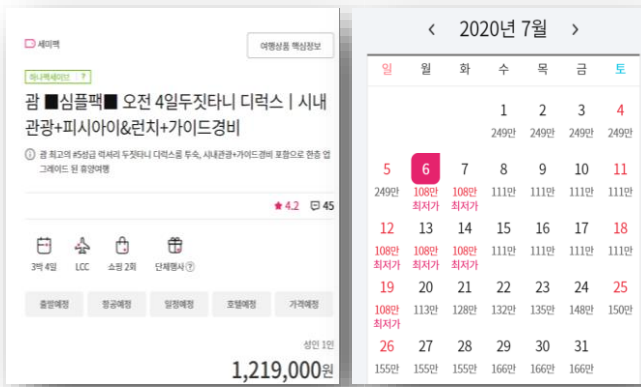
세이팩

여행상품 핵심정보

하나팩세이브 ?

괌 ■심플팩■ 오전 4일두짓타니 디럭스 | 시내관광+피시아이&런치+가이드경비

ⓘ 괌 최고의 #5성급 럭셔리 두짓타니 디럭스룸 투숙, 시내관광+가이드경비 포함으로 한층 업그레이드 된 휴양여행

★ 4.2 45

3박 4일 LCC 쇼핑 2회 단체행사 ?

출발예정 항공예정 일정예정 호텔예정 가격예정

성인 1인

1,219,000원

‹ 2020년 7월 ›

| 일 | 월 | 화 | 수 | 목 | 금 | 토 |
|---|---|---|---|---|---|---|
| | | | 1 249만 | 2 249만 | 3 249만 | 4 249만 |
| 5 249만 | 6 108만 최저가 | 7 108만 최저가 | 8 111만 | 9 111만 | 10 111만 | 11 111만 |
| 12 108만 최저가 | 13 108만 최저가 | 14 108만 최저가 | 15 111만 | 16 111만 | 17 111만 | 18 111만 |
| 19 108만 최저가 | 20 113만 | 21 128만 | 22 132만 | 23 135만 | 24 148만 | 25 150만 |
| 26 155만 | 27 155만 | 28 155만 | 29 166만 | 30 166만 | 31 166만 | |